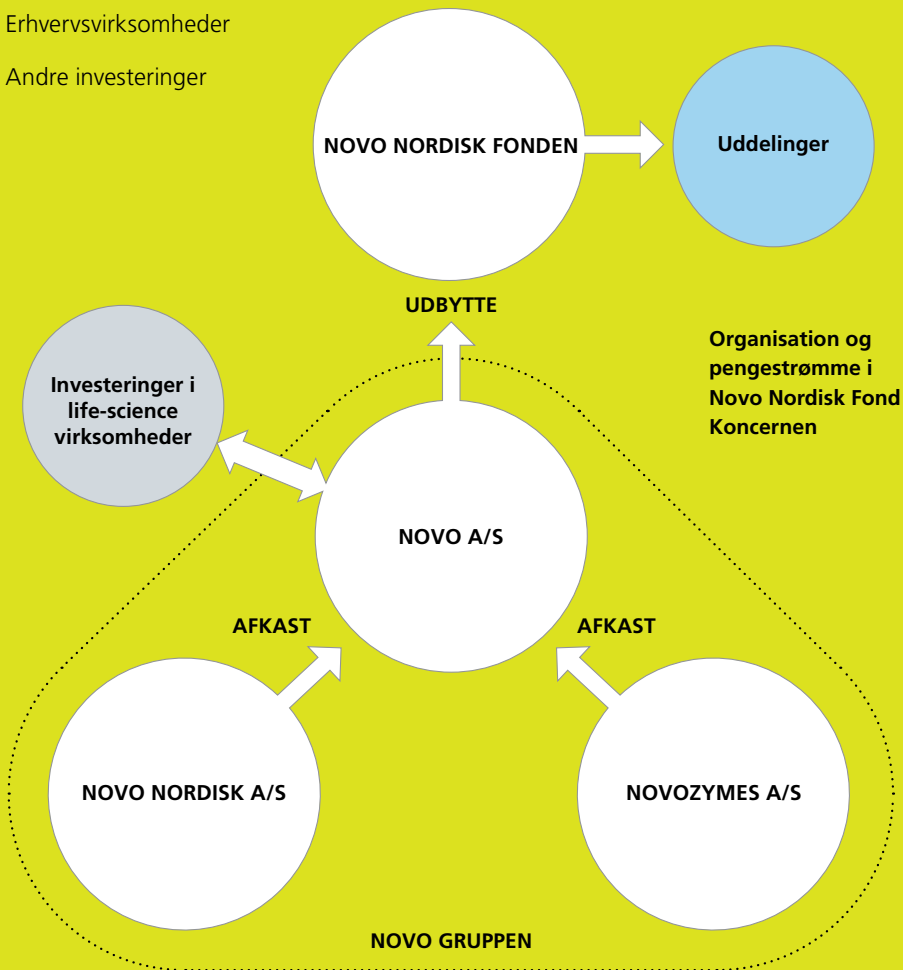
Erhvervsvirksomheder

Andre investeringer

NOVO NORDISK FONDEN

Uddelinger

UDBYTTE

Organisation og pengestrømme i Novo Nordisk Fond Koncernen

Investeringer i life-science virksomheder

NOVO A/S

AFKAST

AFKAST

NOVO NORDISK A/S

NOVOZYMES A/S

NOVO GRUPPEN